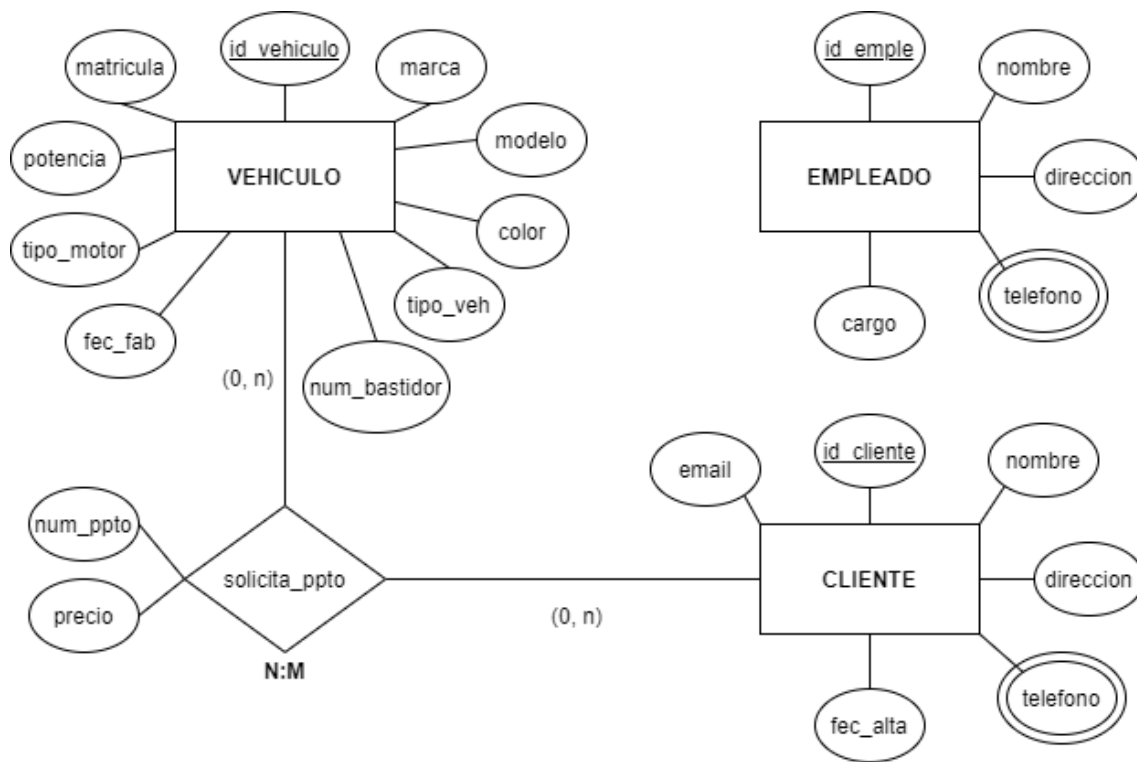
matricula
id_vehiculo
marca
potencia
VEHICULO
modelo
tipo_motor
color
fec_fab
tipo_veh
num_bastidor
(0, n)

id_emple
nombre
EMPLEADO
direccion
cargo
telefono

num_ppto
solicita_ppto
precio
N:M
(0, n)

email
id_cliente
nombre
CLIENTE
direccion
fec_alta
telefono